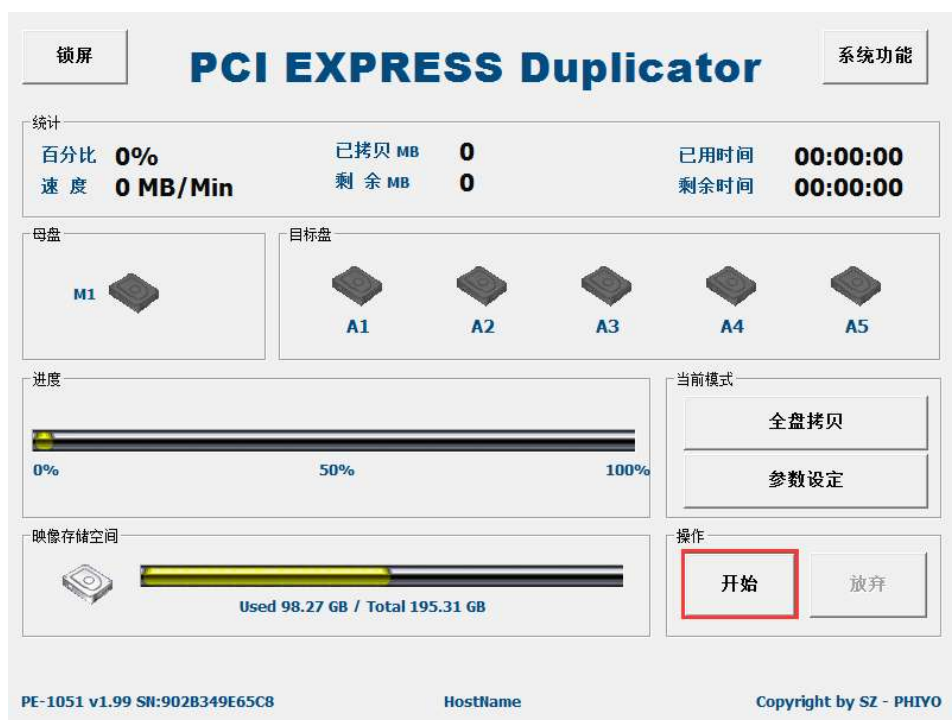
锁屏

PCI EXPRESS Duplicator

系统功能

统计

百分比 0%
速 度 0 MB/Min

已拷贝 MB 0
剩 余 MB 0

已用时间 00:00:00
剩余时间 00:00:00

母盘

M1

目标盘

A1 A2 A3 A4 A5

进度

0% 50% 100%

当前模式

全盘拷贝

参数设定

映像存储空间

Used 98.27 GB / Total 195.31 GB

操作

开始 放弃

PE-1051 v1.99 SN:902B349E65C8

HostName

Copyright by SZ - PHIYO